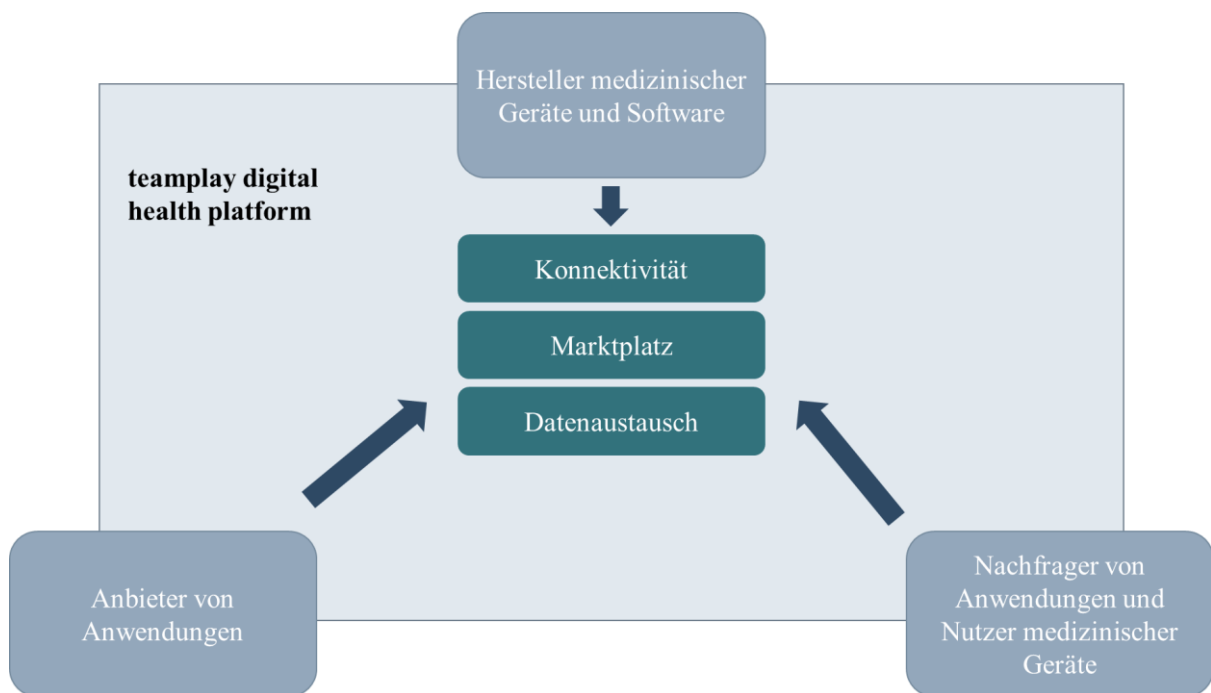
Hersteller medizinischer Geräte und Software

teamplay digital health platform

Konnektivität

Marktplatz

Datenaustausch

Anbieter von Anwendungen

Nachfrager von Anwendungen und Nutzer medizinischer Geräte